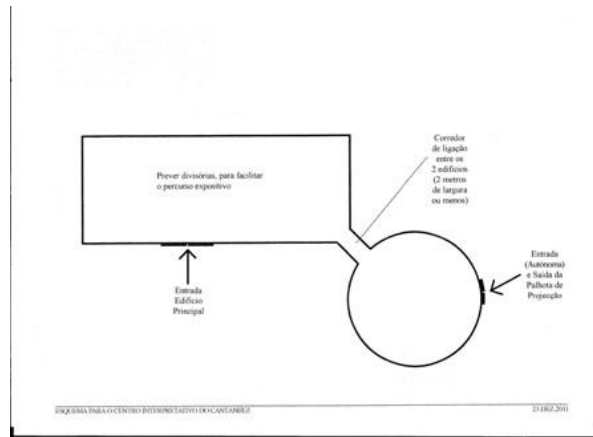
Prever divisórias, para facilitar o percurso expositivo

Corredor de ligação entre os 2 edifícios (2 metros de largura ou menos)

Entrada Edifício Principal

Entrada (Autónoma) e Saída da Palhota de Projecção

ESQUEMA PARA O CENTRO INTERPRETATIVO DO CANTANHEZ

23.DEZ.2011